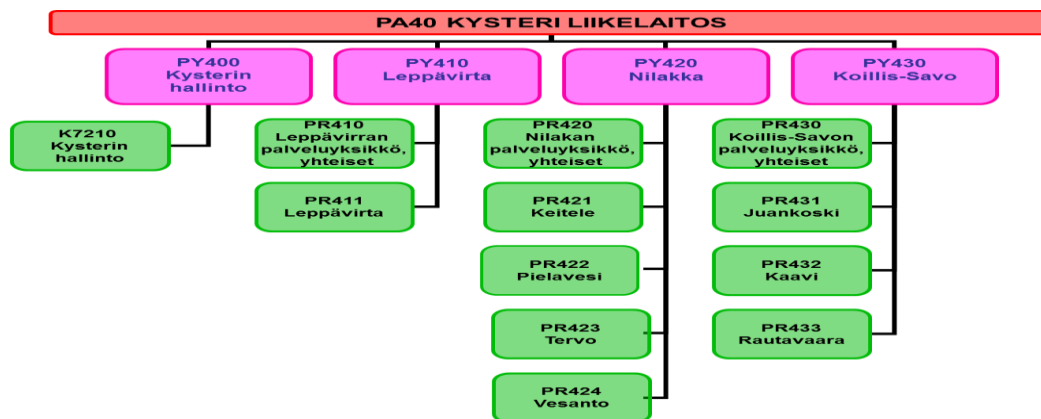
PA40 KYSTERI LIIKELAITOS

PY400
Kysterin
hallinto

K7210
Kysterin
hallinto

PY410
Leppävirta

PR410
Leppävirran
palveluyksikkö,
yhteiset

PR411
Leppävirta

PY420
Nilakka

PR420
Nilakan
palveluyksikkö,
yhteiset

PR421
Keitele

PR422
Pielavesi

PR423
Tervo

PR424
Vesanto

PY430
Koillis-Savo

PR430
Koillis-Savon
palveluyksikkö,
yhteiset

PR431
Juankoski

PR432
Kaavi

PR433
Rautavaara